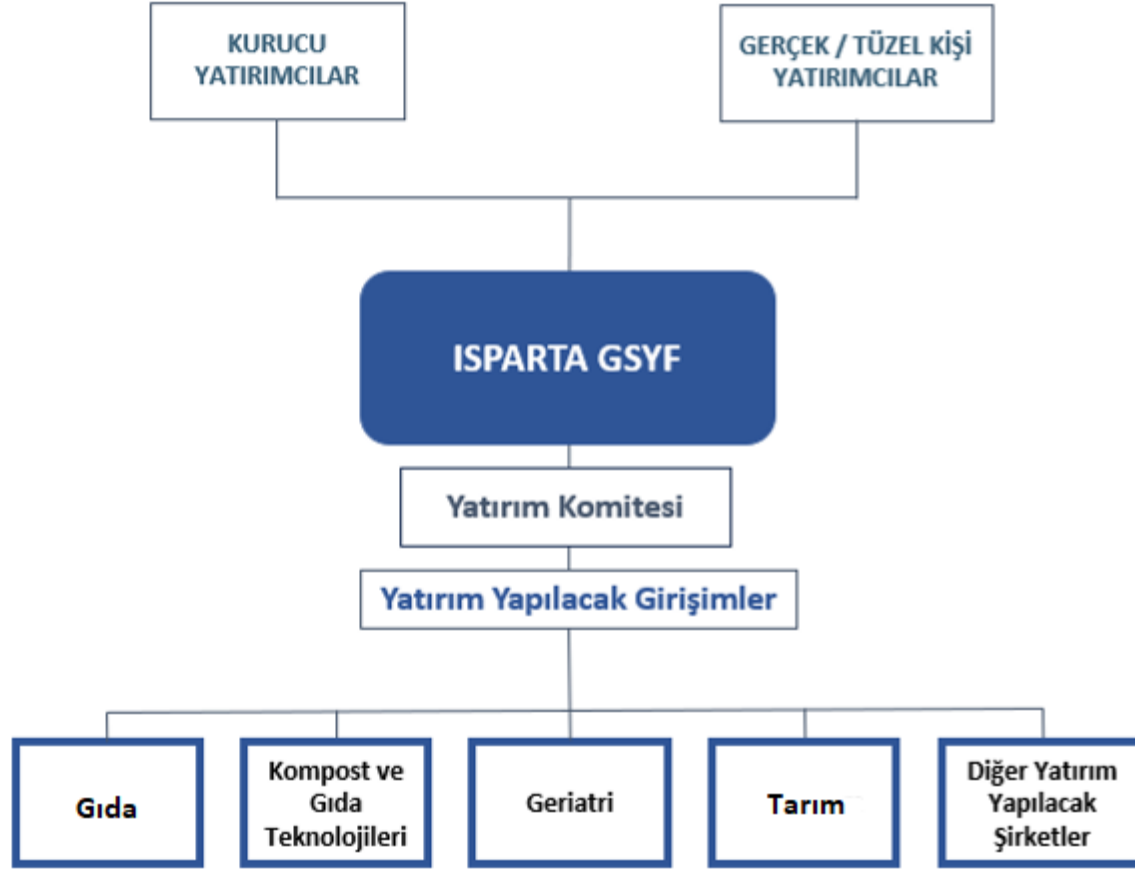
KURUCU YATIRIMCILAR

GERÇEK / TÜZEL KİŞİ YATIRIMCILAR

ISPARTA GSYF

Yatırım Komitesi

Yatırım Yapılacak Girişimler

Gıda

Kompost ve Gıda Teknolojileri

Geriatri

Tarım

Diğer Yatırım Yapılacak Şirketler